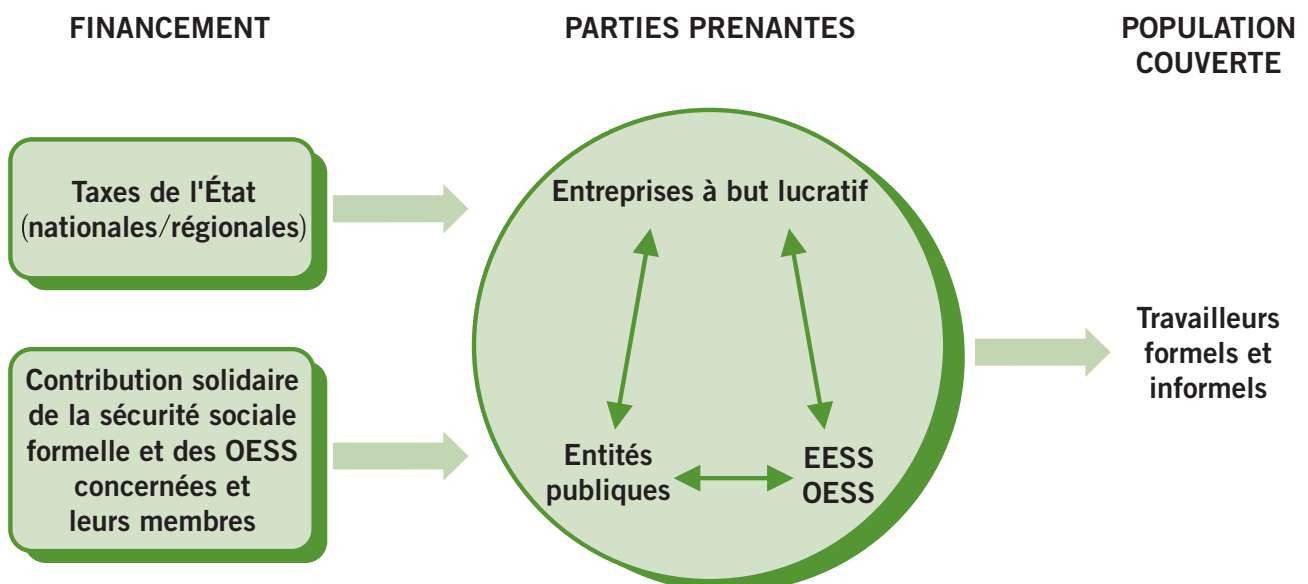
FINANCEMENT

PARTIES PRENANTES

POPULATION COUVERTE

Taxes de l'État (nationales/régionales)

Contribution solidaire de la sécurité sociale formelle et des OESS concernées et leurs membres

Entreprises à but lucratif

Entités publiques

EESS OESS

Travailleurs formels et informels